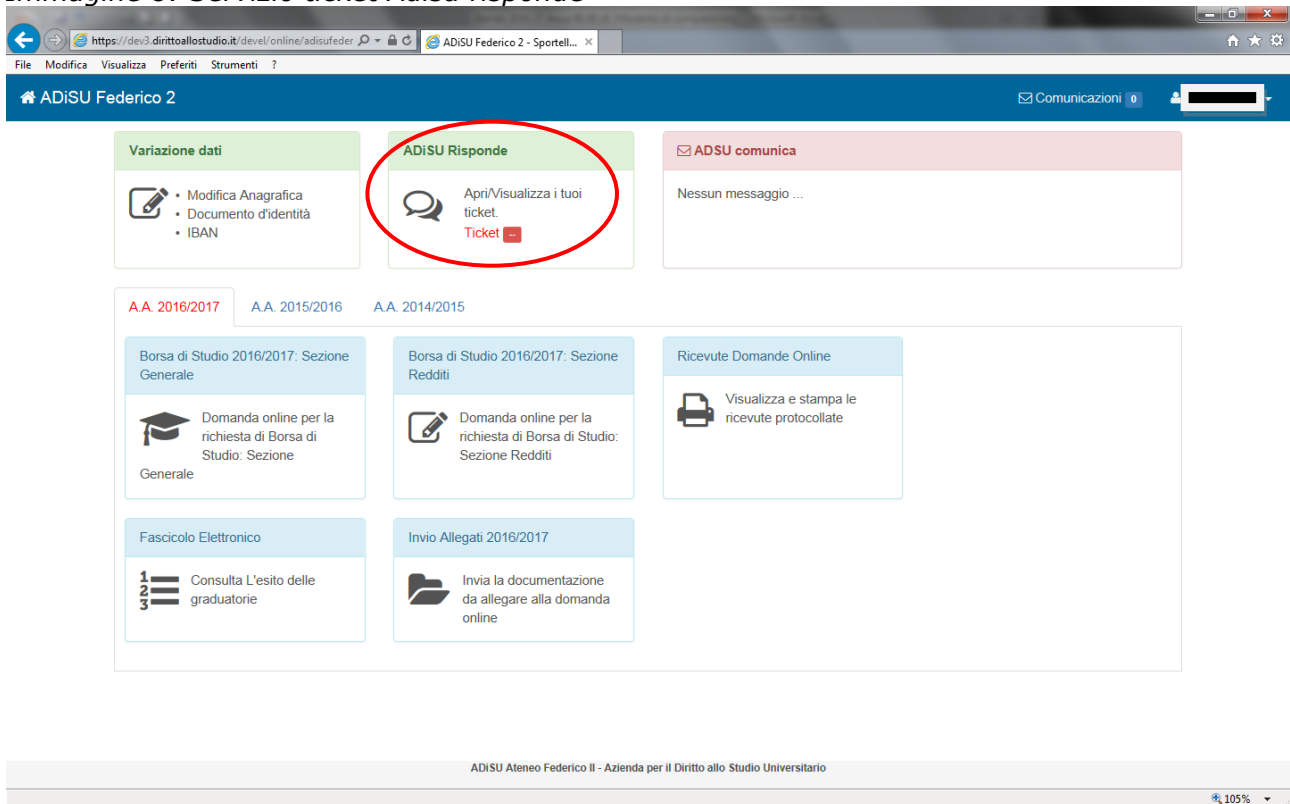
https://dev3.dirittoallostudio.it/devel/online/adisufeder
ADiSU Federico 2 - Sportell...

File Modifica Visualizza Preferiti Strumenti ?

ADiSU Federico 2

Comunicazioni 0

Variazione dati

• Modifica Anagrafica
• Documento d'identità
• IBAN

ADiSU Risponde

Apri/Visualizza i tuoi ticket.
Ticket --

ADSU comunica

Nessun messaggio ...

A.A. 2016/2017 A.A. 2015/2016 A.A. 2014/2015

Borsa di Studio 2016/2017: Sezione Generale

Domanda online per la richiesta di Borsa di Studio: Sezione Generale

Borsa di Studio 2016/2017: Sezione Redditi

Domanda online per la richiesta di Borsa di Studio: Sezione Redditi

Ricevute Domande Online

Visualizza e stampa le ricevute protocollate

Fascicolo Elettronico

Consulta L'esito delle graduatorie

Invio Allegati 2016/2017

Invia la documentazione da allegare alla domanda online

ADiSU Ateneo Federico II - Azienda per il Diritto allo Studio Universitario

105%